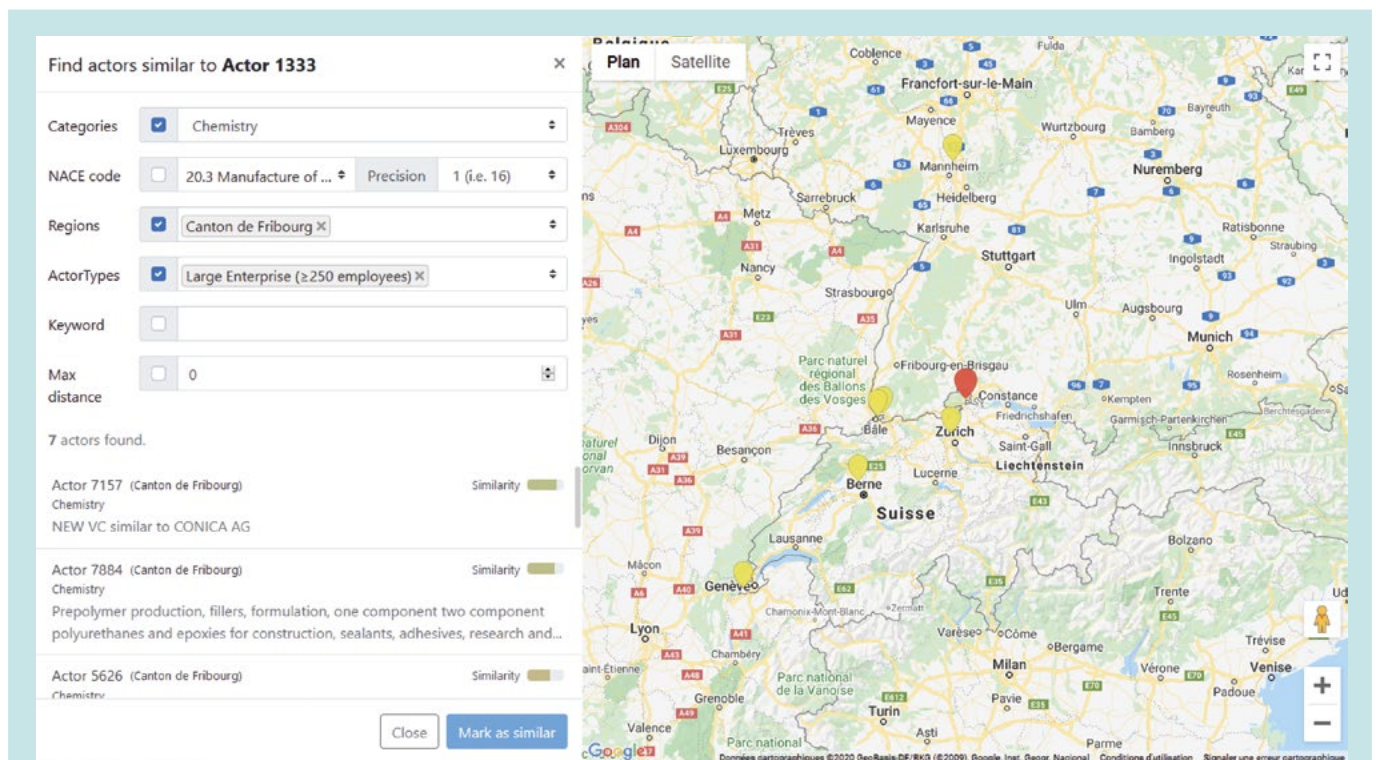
Find actors similar to **Actor 1333** ×

Categories Chemistry

NACE code 20.3 Manufacture of ... Precision 1 (i.e. 16)

Regions Canton de Fribourg ×

ActorTypes Large Enterprise (≥250 employees) ×

Keyword

Max distance 0

7 actors found.

Actor 7157 (Canton de Fribourg) Similarity
Chemistry
NEW VC similar to CONICA AG

Actor 7884 (Canton de Fribourg) Similarity
Chemistry
Prepolymer production, fillers, formulation, one component two component polyurethanes and epoxies for construction, sealants, adhesives, research and...

Actor 5626 (Canton de Fribourg) Similarity
Chemistry

Close Mark as similar

Plan Satellite

Belgique Coblence Fulda Francfort-sur-le-Main Bayreuth Mayence Wurtzbourg Bamberg Trèves Luxembourg Mannheim Nuremberg Sarrebruck Heidelberg Metz Karlsruhe Ratisbonne Stuttgart Ingolstadt Straubing Nancy Strasbourg Ulm Augsbourg Munich Parc naturel régional des Ballons des Vosges Fribourg-en-Brisgau Rosenheim Constance Kempten Friedrichshafen Garmisch-Partenkirchen Dijon Bâle Zurich Saint-Gall Innsbruck Besançon Liechtenstein Lucerne Berne Suisse Lausanne Bolzano Mâcon Genève Trente Chamonix-Mont-Blanc Zermatt Lyon Varese Côme Bergame Trévise Chambéry Milan Vérone Venise Saint-Étienne Parc national de la Vanoise Pavie Padoue Grenoble Turin Valence Asti Parme Parc national

Google Données cartographiques ©2020 GeoBasis-DE/BKG (©2009), Google, Inst. Geogr. Nacional Conditions d'utilisation Signaler une erreur cartographique